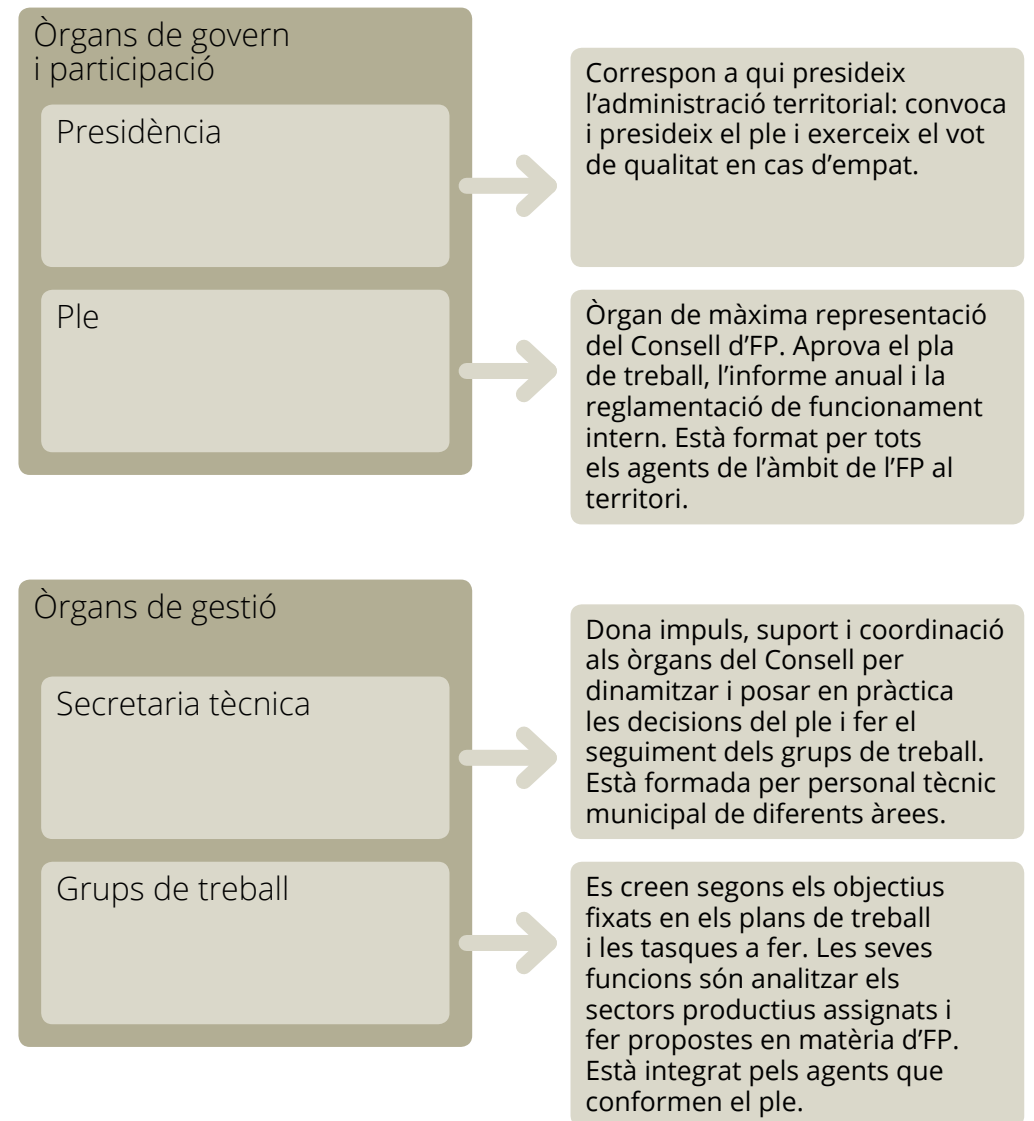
Òrgans de govern i participació

Presidència

Correspon a qui presideix l’administració territorial: convoca i presideix el ple i exerceix el vot de qualitat en cas d’empat.

Ple

Òrgan de màxima representació del Consell d’FP. Aprova el pla de treball, l’informe anual i la reglamentació de funcionament intern. Està format per tots els agents de l’àmbit de l’FP al territori.

Òrgans de gestió

Secretaria tècnica

Dona impuls, suport i coordinació als òrgans del Consell per dinamitzar i posar en pràctica les decisions del ple i fer el seguiment dels grups de treball. Està formada per personal tècnic municipal de diferents àrees.

Grups de treball

Es creen segons els objectius fixats en els plans de treball i les tasques a fer. Les seves funcions són analitzar els sectors productius assignats i fer propostes en matèria d’FP. Està integrat pels agents que conformen el ple.